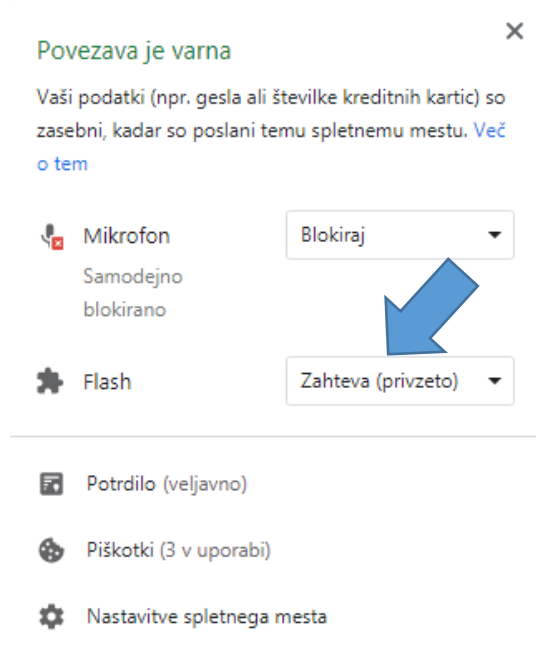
×

Povezava je varna

Vaši podatki (npr. gesla ali številke kreditnih kartic) so zasebni, kadar so poslani temu spletnemu mestu. Več o tem

Mikrofon
Samodejno blokirano

Blokiraj

Flash

Zahteva (privzeto)

Potrdilo (veljavno)

Piškotki (3 v uporabi)

Nastavitve spletnega mesta